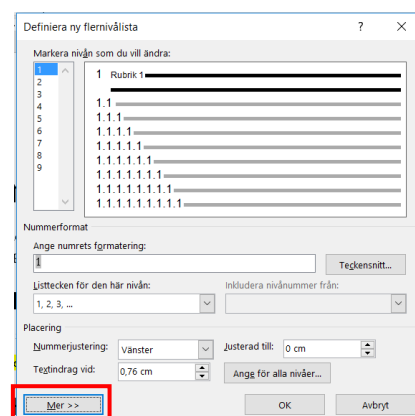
Definiera ny flernivålista ? ×

Markera nivån som du vill ändra:

1
2
3
4
5
6
7
8
9

1 Rubrik 1

1.1
1.1.1
1.1.1.1
1.1.1.1.1
1.1.1.1.1.1
1.1.1.1.1.1.1
1.1.1.1.1.1.1.1
1.1.1.1.1.1.1.1.1

Nummerformat

Ange numrets formatering:

1

Teckensnitt...

Listtecken för den här nivån:

1, 2, 3, ...

Inkludera nivånummer från:

Placering

Nummerjustering: Vänster

Justerad till: 0 cm

Textindrag vid: 0,76 cm

Ange för alla nivåer...

Mer >>

OK

Avbryt